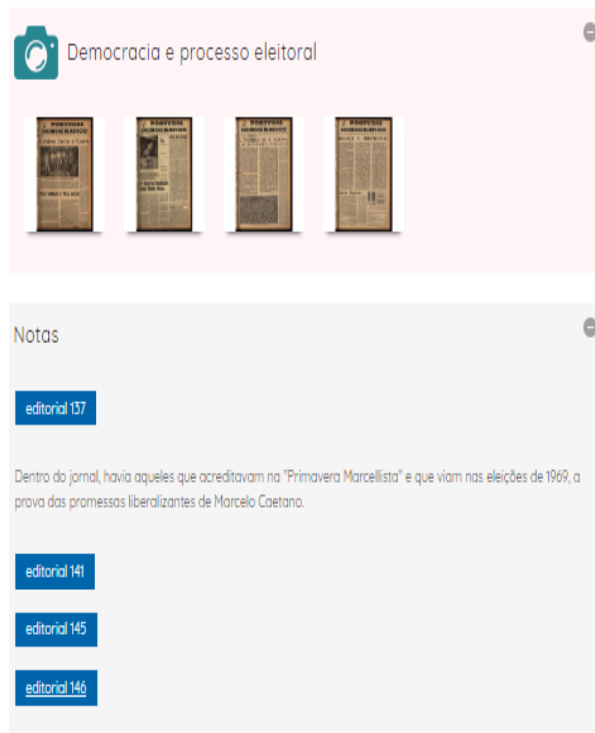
Democracia e processo eleitoral

Notas

editorial 137

Dentro do jornal, havia aqueles que acreditavam na "Primavera Marcellista" e que viam nas eleições de 1969, a prova das promessas liberalizantes de Marcelo Caetano.

editorial 141

editorial 145

editorial 146